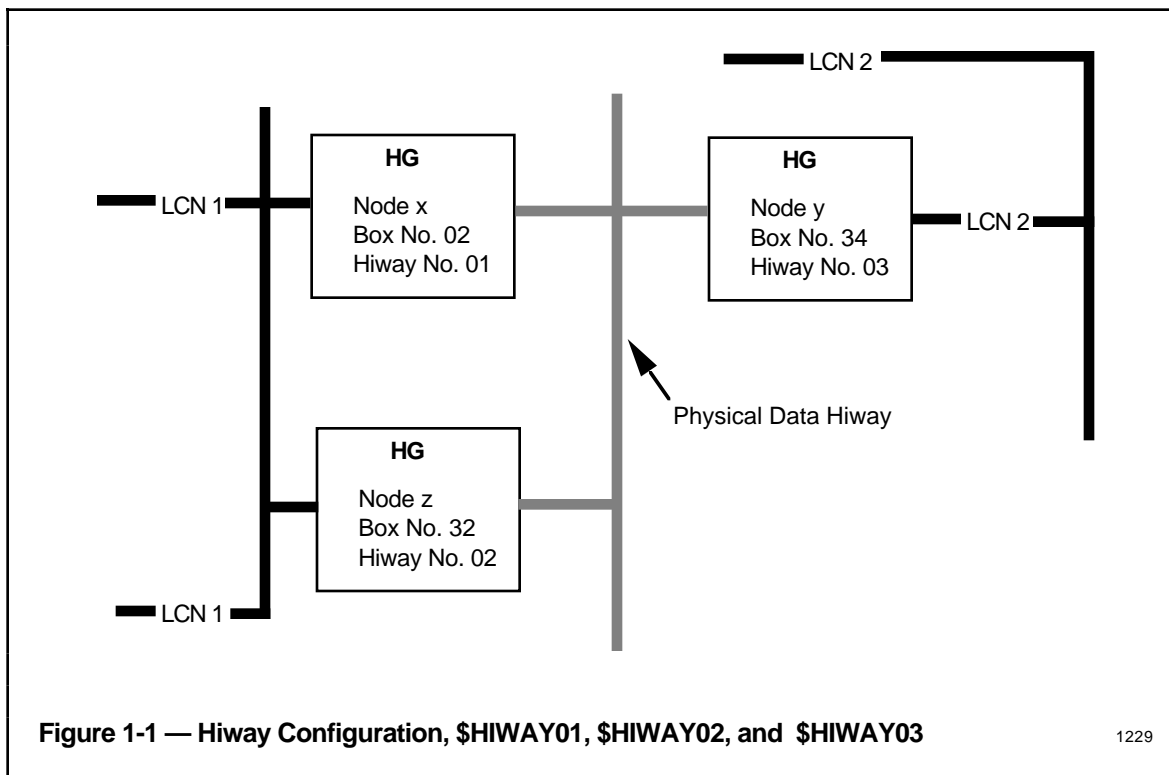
LCN 2

HG
Node x
Box No. 02
Hiway No. 01

HG
Node y
Box No. 34
Hiway No. 03

LCN 1

LCN 2

Physical Data Hiway

HG
Node z
Box No. 32
Hiway No. 02

LCN 1

Figure 1-1 — Hiway Configuration, \$HIWAY01, \$HIWAY02, and \$HIWAY03

1229